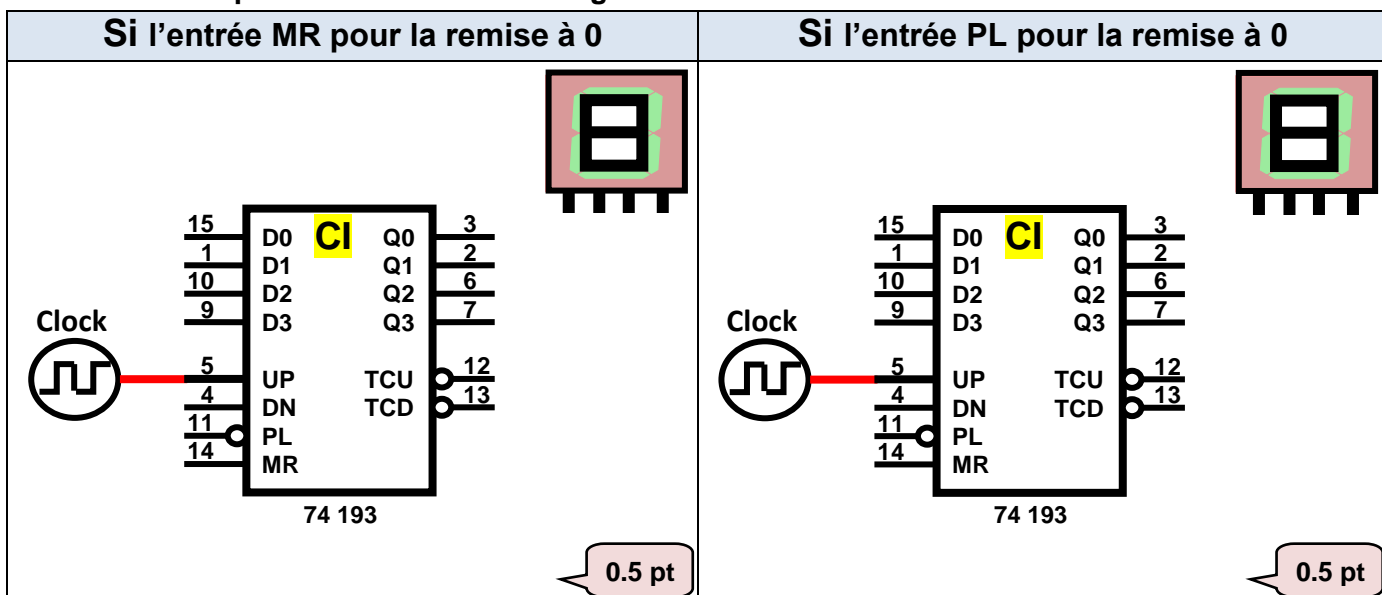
| Si l'entrée MR pour la remise à 0 | Si l'entrée PL pour la remise à 0 |
|---|---|
| 15 D0 CI Q0 3<br>1 D1 Q1 2<br>10 D2 Q2 6<br>9 D3 Q3 7<br>Clock<br>5 UP TCU 12<br>4 DN TCD 13<br>11 PL<br>14 MR<br>74 193<br>0.5 pt | 15 D0 CI Q0 3<br>1 D1 Q1 2<br>10 D2 Q2 6<br>9 D3 Q3 7<br>Clock<br>5 UP TCU 12<br>4 DN TCD 13<br>11 PL<br>14 MR<br>74 193<br>0.5 pt |